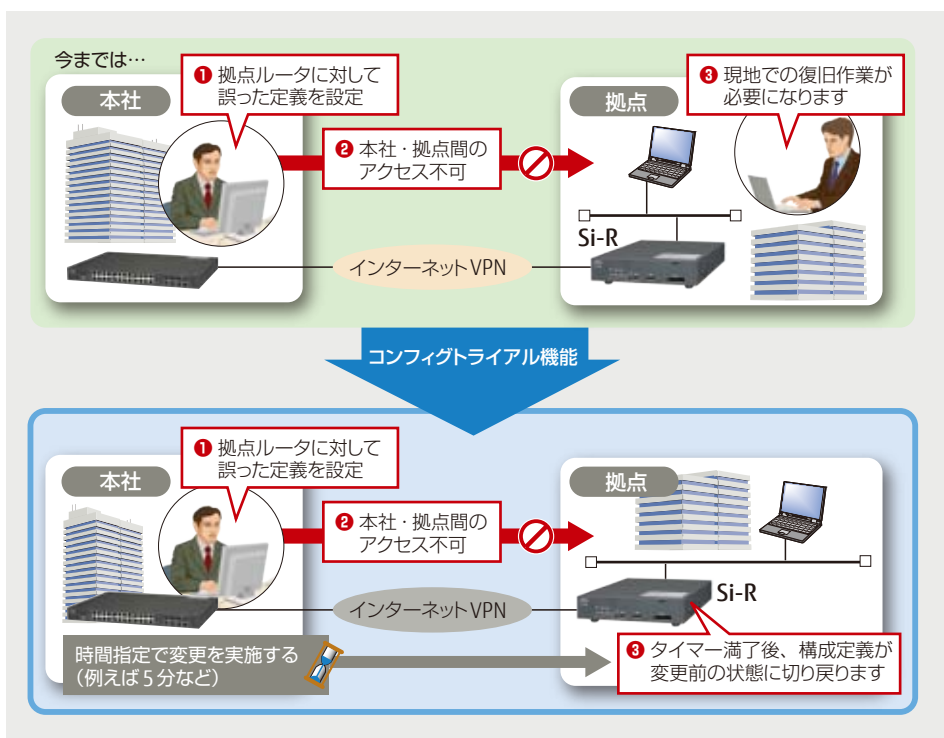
今までは…

本社

❶ 拠点ルータに対して誤った定義を設定

❷ 本社・拠点間のアクセス不可

拠点

❸ 現地での復旧作業が必要になります

Si-R

インターネットVPN

コンフィグトライアル機能

本社

❶ 拠点ルータに対して誤った定義を設定

❷ 本社・拠点間のアクセス不可

拠点

Si-R

インターネットVPN

時間指定で変更を実施する（例えば5分など）

❸ タイマー満了後、構成定義が変更前の状態に切り戻ります